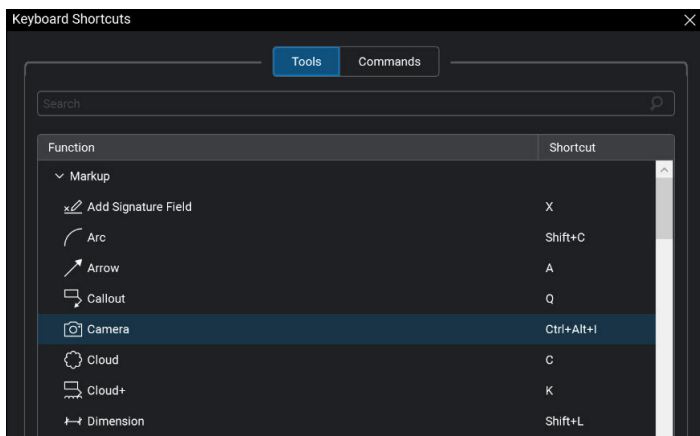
Keyboard Shortcuts

Tools Commands

Search

| Function | Shortcut |
|---|---|
| Markup | |
| Add Signature Field | X |
| Arc | Shift+C |
| Arrow | A |
| Callout | Q |
| Camera | Ctrl+Alt+I |
| Cloud | C |
| Cloud+ | K |
| Dimension | Shift+L |